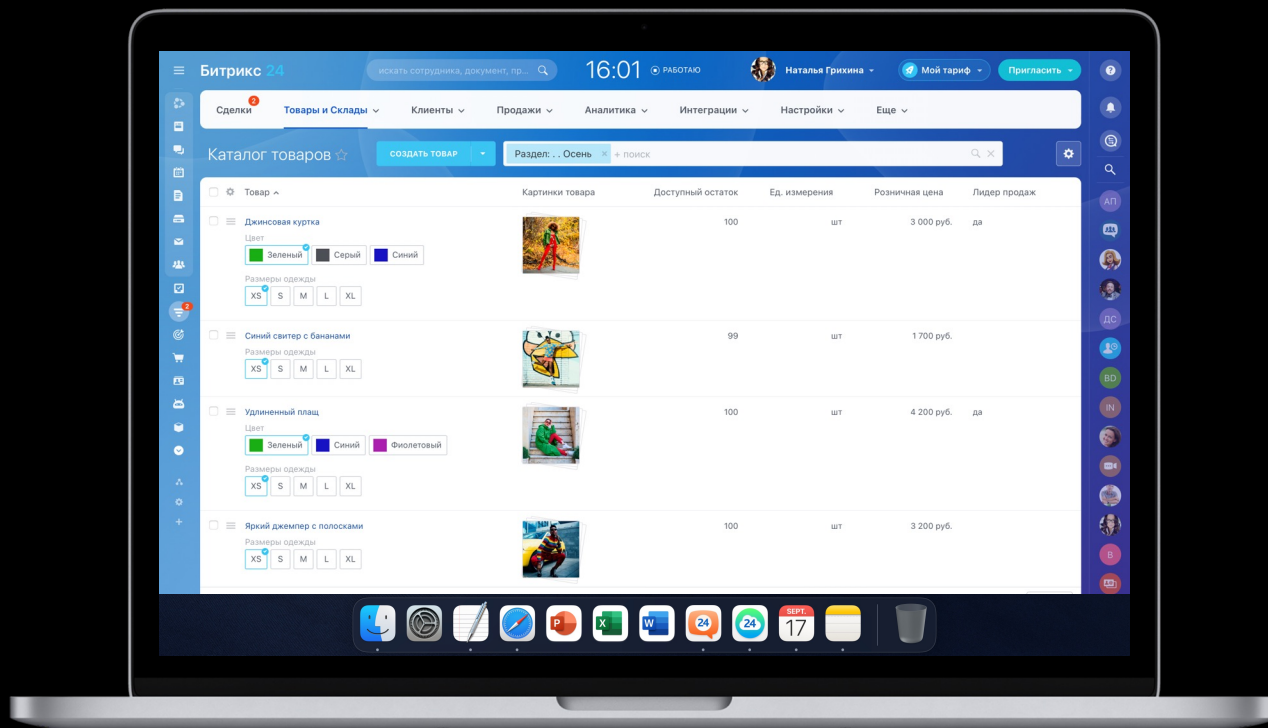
Битрикс 24

искать сотрудника, документ, пр...

16:01 РАБОТАЮ

Наталья Грихина

Мой тариф

Пригласить

Сделки 2

Товары и Склады

Клиенты

Продажи

Аналитика

Интеграции

Настройки

Еще

Каталог товаров

СОЗДАТЬ ТОВАР

Раздел: . . Осень

+ поиск

| Товар | Картинки товара | Доступный остаток | Ед. измерения | Розничная цена | Лидер продаж |
|---|---|---|---|---|---|
| Джинсовая куртка<br>Цвет<br>Зеленый Серый Синий<br>Размеры одежды<br>XS S M L XL | | 100 | шт | 3 000 руб. | да |
| Синий свитер с бананами<br>Размеры одежды<br>XS S M L XL | | 99 | шт | 1 700 руб. | |
| Удлиненный плащ<br>Цвет<br>Зеленый Синий Фиолетовый<br>Размеры одежды<br>XS S M L XL | | 100 | шт | 4 200 руб. | да |
| Яркий джемпер с полосками<br>Размеры одежды<br>XS S M L XL | | 100 | шт | 3 200 руб. | |

АП
ДС
BD
IN
B

SEPT.
17